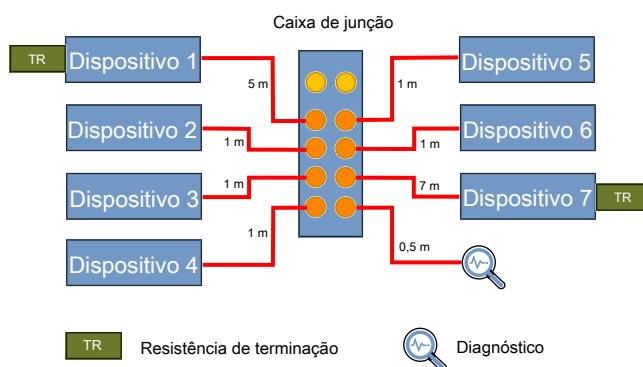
Caixa de junção

TR

Dispositivo 1

5 m

Dispositivo 2

1 m

Dispositivo 3

1 m

Dispositivo 4

1 m

Dispositivo 5

1 m

Dispositivo 6

1 m

Dispositivo 7

7 m

TR

0,5 m

TR

Resistência de terminação

Diagnóstico